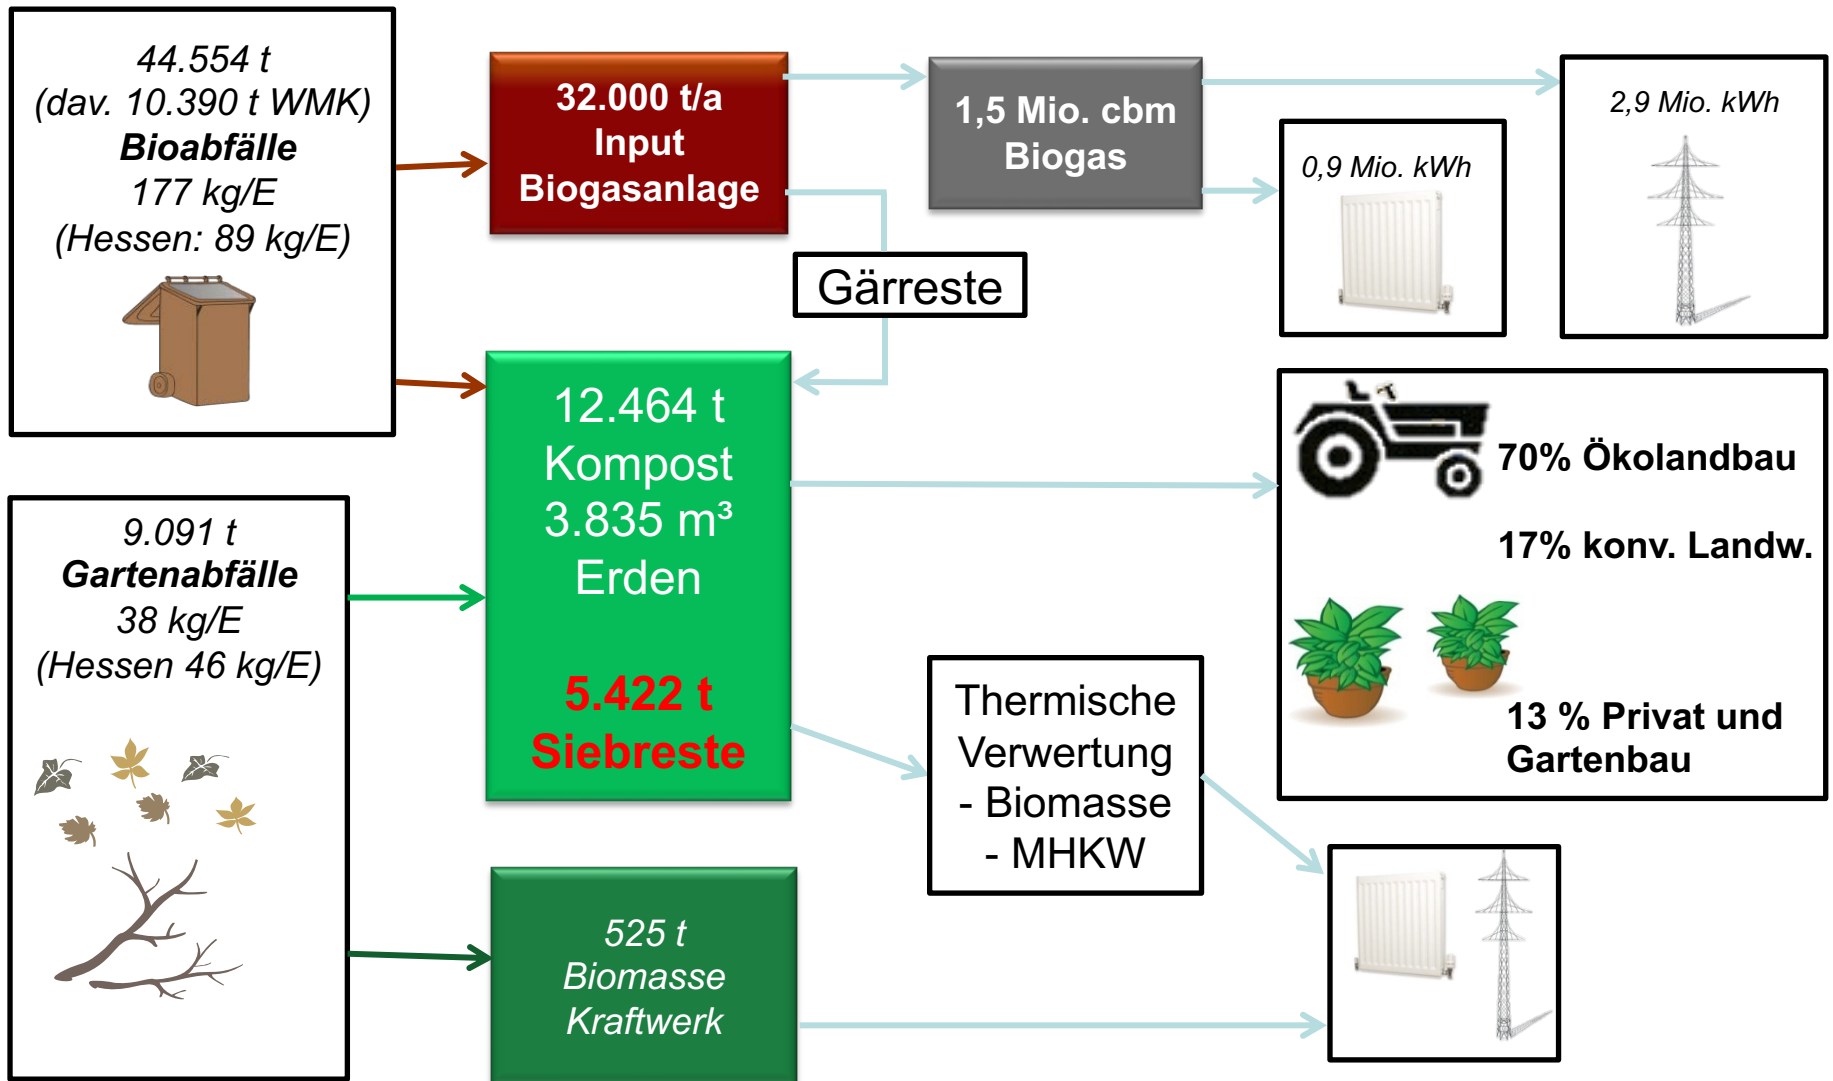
44.554 t
(dav. 10.390 t WMK)
Bioabfälle
177 kg/E
(Hessen: 89 kg/E)

32.000 t/a
Input
Biogasanlage

1,5 Mio. cbm
Biogas

2,9 Mio. kWh

0,9 Mio. kWh

Gärreste

12.464 t
Kompost
3.835 m³
Erden

5.422 t
Siebreste

70% Ökolandbau

17% konv. Landw.

13 % Privat und Gartenbau

9.091 t
Gartenabfälle
38 kg/E
(Hessen 46 kg/E)

Thermische Verwertung
- Biomasse
- MHKW

525 t
Biomasse
Kraftwerk